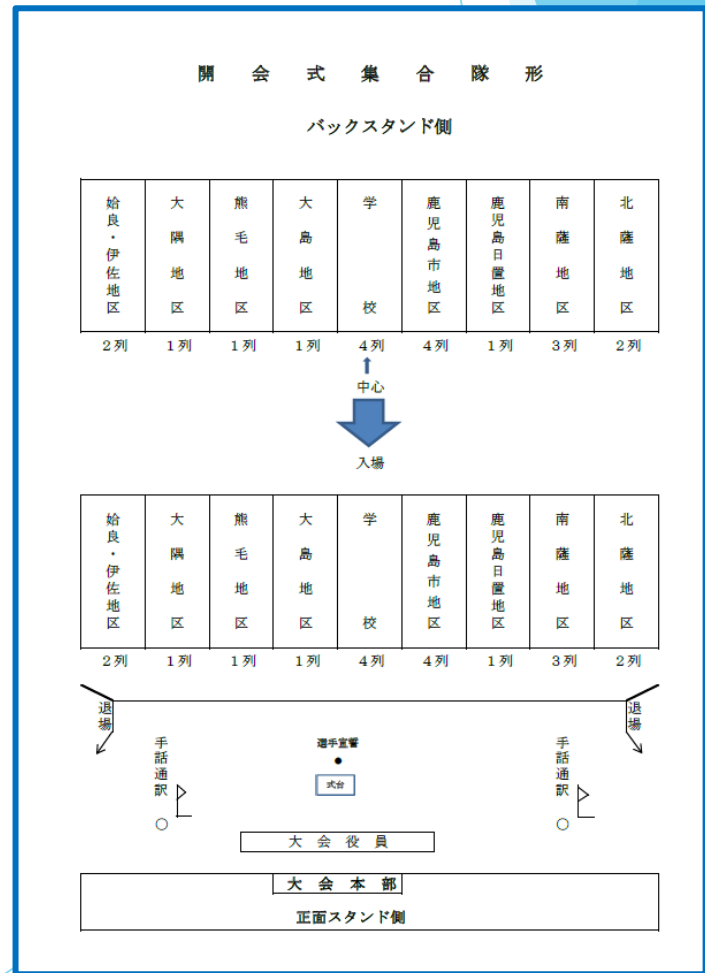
開会式集合隊形

バックスタンド側

| 姶良・伊佐地区 | 大隅地区 | 熊毛地区 | 大島地区 | 学校 | 鹿児島市地区 | 鹿児島日置地区 | 南薩地区 | 北薩地区 |
|---|---|---|---|---|---|---|---|---|
| 2列 | 1列 | 1列 | 1列 | 4列 | 4列 | 1列 | 3列 | 2列 |

中心

入場

| 姶良・伊佐地区 | 大隅地区 | 熊毛地区 | 大島地区 | 学校 | 鹿児島市地区 | 鹿児島日置地区 | 南薩地区 | 北薩地区 |
|---|---|---|---|---|---|---|---|---|
| 2列 | 1列 | 1列 | 1列 | 4列 | 4列 | 1列 | 3列 | 2列 |

退場

退場

手話通訳

選手宣誓

式台

手話通訳

大会役員

大会本部

正面スタンド側